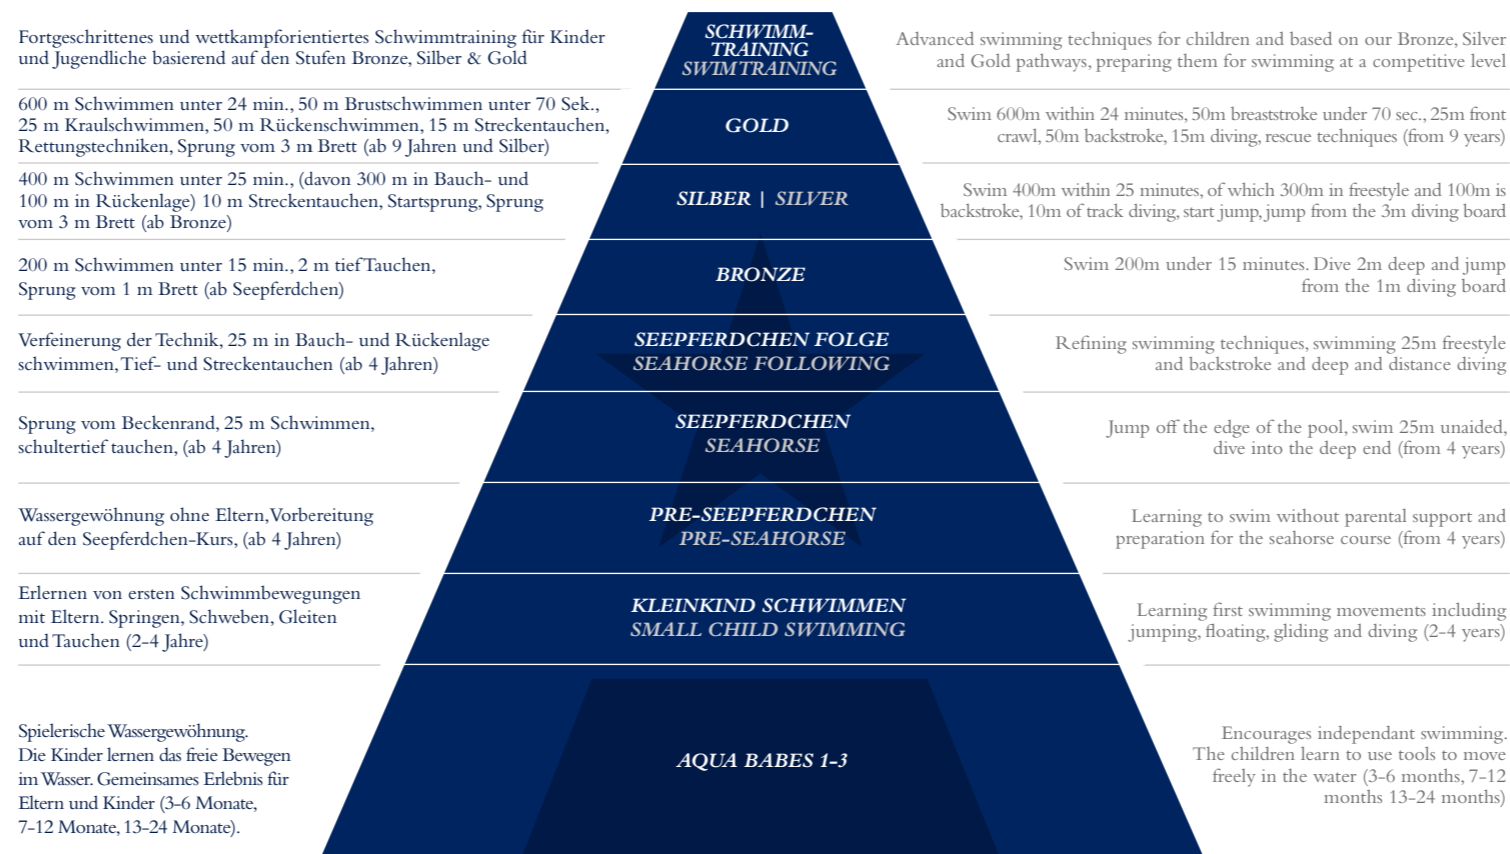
Fortgeschrittenes und wettkampforientiertes Schwimmtraining für Kinder und Jugendliche basierend auf den Stufen Bronze, Silber & Gold

SCHWIMM-TRAINING
SWIMTRAINING

Advanced swimming techniques for children and based on our Bronze, Silver and Gold pathways, preparing them for swimming at a competitive level

600 m Schwimmen unter 24 min., 50 m Brustschwimmen unter 70 Sek., 25 m Kraulschwimmen, 50 m Rückenschwimmen, 15 m Streckentauchen, Rettungstechniken, Sprung vom 3 m Brett (ab 9 Jahren und Silber)

GOLD

Swim 600m within 24 minutes, 50m breaststroke under 70 sec., 25m front crawl, 50m backstroke, 15m diving, rescue techniques (from 9 years)

400 m Schwimmen unter 25 min., (davon 300 m in Bauch- und 100 m in Rückenlage) 10 m Streckentauchen, Startsprung, Sprung vom 3 m Brett (ab Bronze)

SILBER | SILVER

Swim 400m within 25 minutes, of which 300m in freestyle and 100m is backstroke, 10m of track diving, start jump, jump from the 3m diving board

200 m Schwimmen unter 15 min., 2 m tief Tauchen, Sprung vom 1 m Brett (ab Seepferdchen)

BRONZE

Swim 200m under 15 minutes. Dive 2m deep and jump from the 1m diving board

Verfeinerung der Technik, 25 m in Bauch- und Rückenlage schwimmen, Tief- und Streckentauchen (ab 4 Jahren)

SEEPFERDCHEN FOLGE
SEAHORSE FOLLOWING

Refining swimming techniques, swimming 25m freestyle and backstroke and deep and distance diving

Sprung vom Beckenrand, 25 m Schwimmen, schultertief tauchen, (ab 4 Jahren)

SEEPFERDCHEN
SEAHORSE

Jump off the edge of the pool, swim 25m unaided, dive into the deep end (from 4 years)

Wassergewöhnung ohne Eltern, Vorbereitung auf den Seepferdchen-Kurs, (ab 4 Jahren)

PRE-SEEPFERDCHEN
PRE-SEAHORSE

Learning to swim without parental support and preparation for the seahorse course (from 4 years)

Erlernen von ersten Schwimmbewegungen mit Eltern. Springen, Schweben, Gleiten und Tauchen (2-4 Jahre)

KLEINKIND SCHWIMMEN
SMALL CHILD SWIMMING

Learning first swimming movements including jumping, floating, gliding and diving (2-4 years)

Spielerische Wassergewöhnung. Die Kinder lernen das freie Bewegen im Wasser. Gemeinsames Erlebnis für Eltern und Kinder (3-6 Monate, 7-12 Monate, 13-24 Monate).

AQUA BABES 1-3

Encourages independant swimming. The children learn to use tools to move freely in the water (3-6 months, 7-12 months 13-24 months)